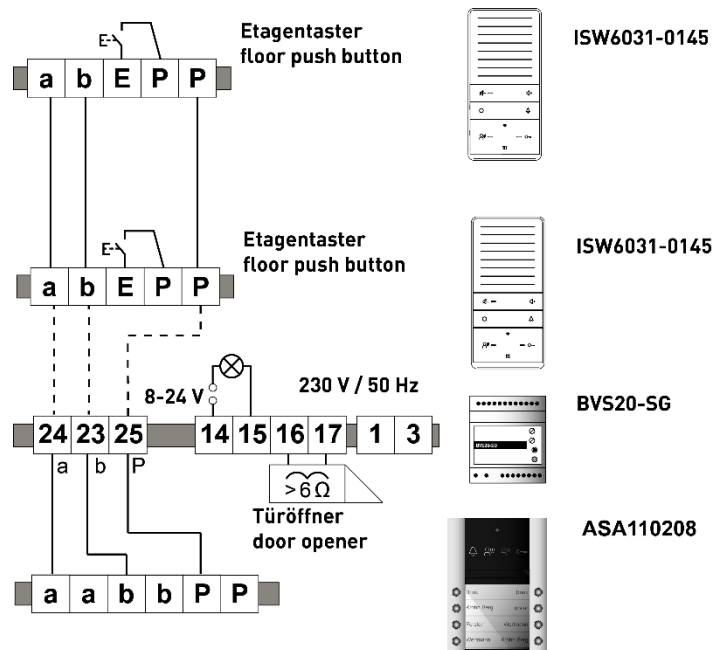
Etagentaster
floor push button

a b E P P

ISW6031-0145

Etagentaster
floor push button

a b E P P

ISW6031-0145

8-24 V

230 V / 50 Hz

24 23 25 14 15 16 17 1 3

a b P

BVS20-SG

$>6\Omega$

Türöffner
door opener

ASA110208

a a b b P P